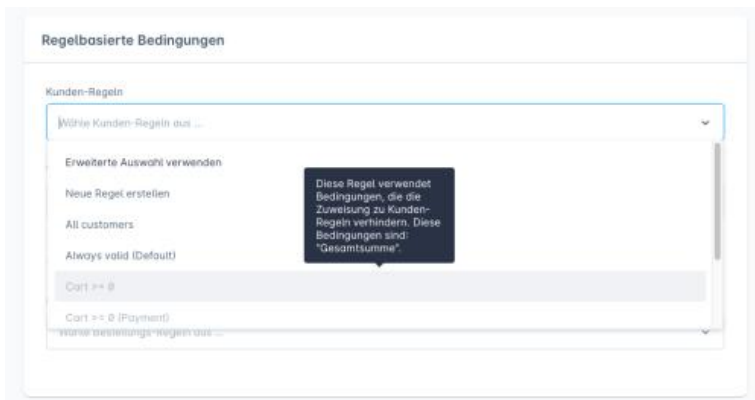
Regelbasierte Bedingungen

Kunden-Regeln

Wähle Kunden-Regeln aus ...

Erweiterte Auswahl verwenden

Neue Regel erstellen

All customers

Always valid (Default)

Cart >= 0

Cart >= 0 (Payment)

Diese Regel verwendet Bedingungen, die die Zuweisung zu Kunden-Regeln verhindern. Diese Bedingungen sind: "Gesamtsumme".

Wähle Bestellungs-Regeln aus ...